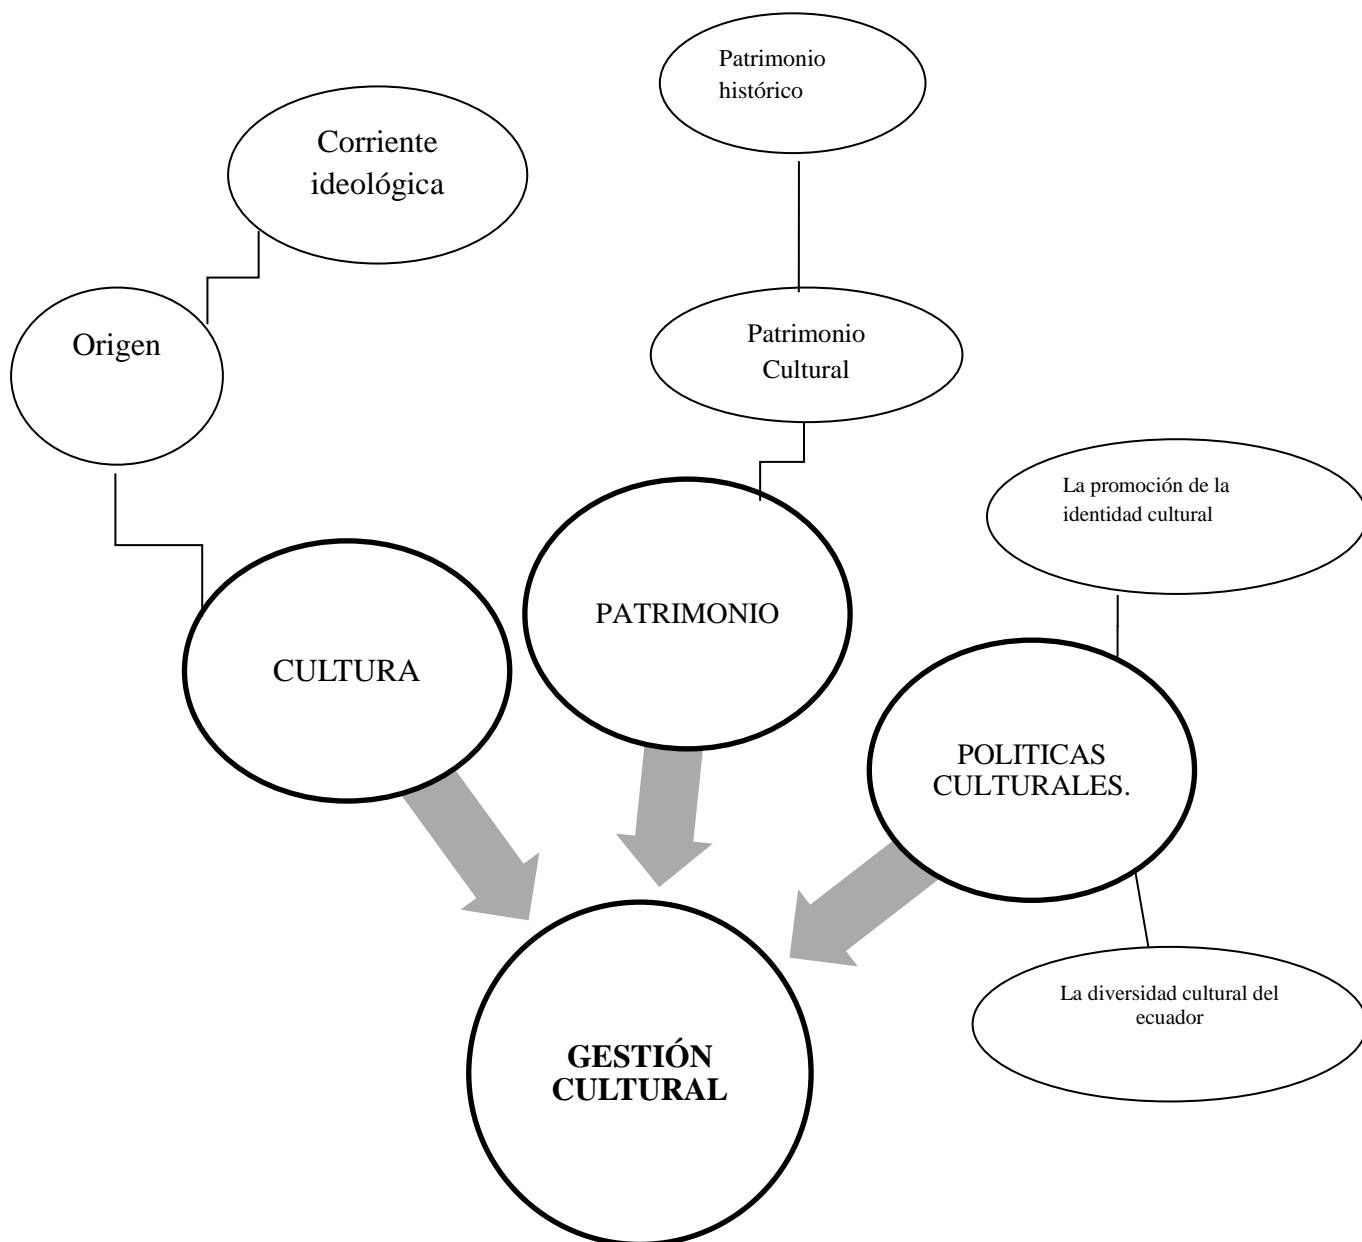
Patrimonio histórico

Corriente ideológica

Origen

Patrimonio Cultural

La promoción de la identidad cultural

PATRIMONIO

CULTURA

POLITICAS CULTURALES.

La diversidad cultural del ecuador

**GESTIÓN CULTURAL**